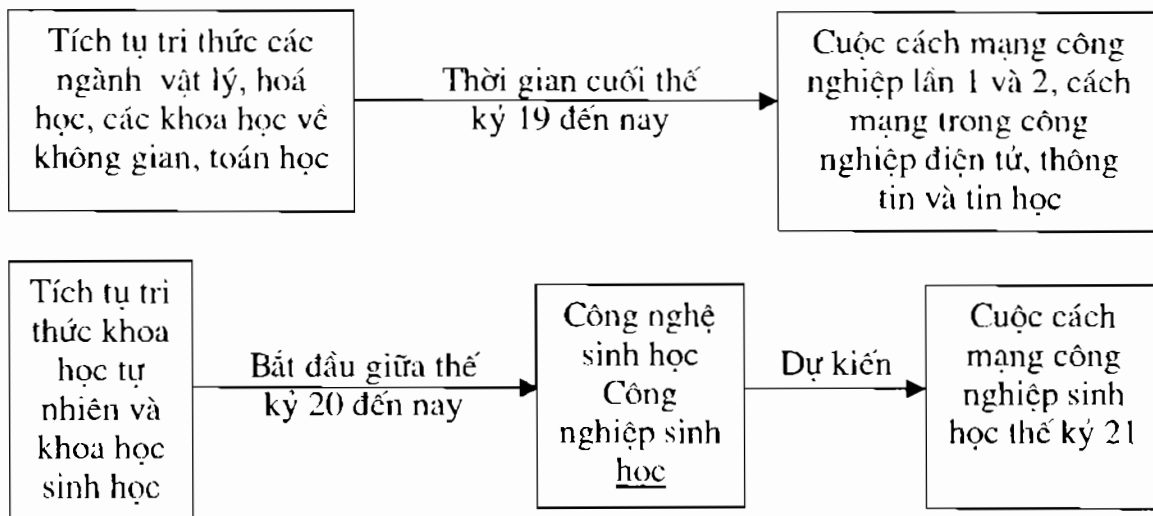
Tích tụ tri thức các ngành vật lý, hoá học, các khoa học về không gian, toán học

Thời gian cuối thế kỷ 19 đến nay

Cuộc cách mạng công nghiệp lần 1 và 2, cách mạng trong công nghiệp điện tử, thông tin và tin học

Tích tụ tri thức khoa học tự nhiên và khoa học sinh học

Bắt đầu giữa thế kỷ 20 đến nay

Công nghệ sinh học Công nghiệp sinh học

Dự kiến

Cuộc cách mạng công nghiệp sinh học thế kỷ 21